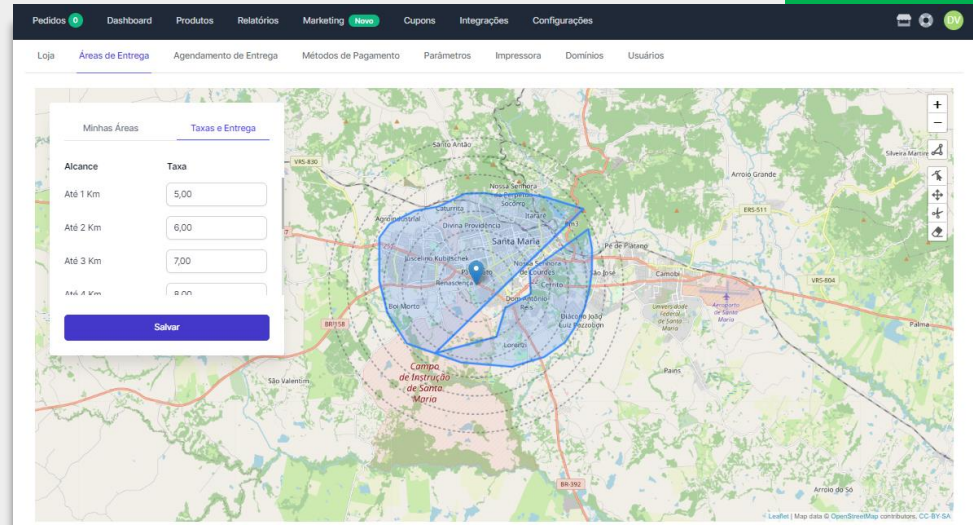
Pedidos 0 Dashboard Produtos Relatórios Marketing Novo Cupons Integrações Configurações DV

Loja Áreas de Entrega Agendamento de Entrega Métodos de Pagamento Parâmetros Impressora Domínios Usuários

Minhas Áreas Taxas e Entrega

| Alcance | Taxa |
|---|---|
| Até 1 Km | 5,00 |
| Até 2 Km | 6,00 |
| Até 3 Km | 7,00 |
| Até 4 Km | 8,00 |

Salvar

+
−

Santo Antão
VRS-830
Nossa Senhora
Caturrita
Socorro
Itararé
Km 1
Agroindustrial
Divina Providência
Santa Maria
Pé de Plátano
Arroio Grande
ERS-511
Silveira Martins
Juscelino Kubitschek
Nossa Senhora de Lourdes
São José
Camobi
VRS-804
Renascença
Centro
Dom Antônio Reis
Diácono João Luiz Pozzobon
Boi Morto
Universidade Federal de Santa Maria
Aeroporto de Santa Maria
BR-158
Palma
Lorenzi
Campo de Instrução de Santa Maria
São Valentim
Pains
BR-392
Arroio do Só

Leaflet | Map data © OpenStreetMap contributors, CC-BY-SA